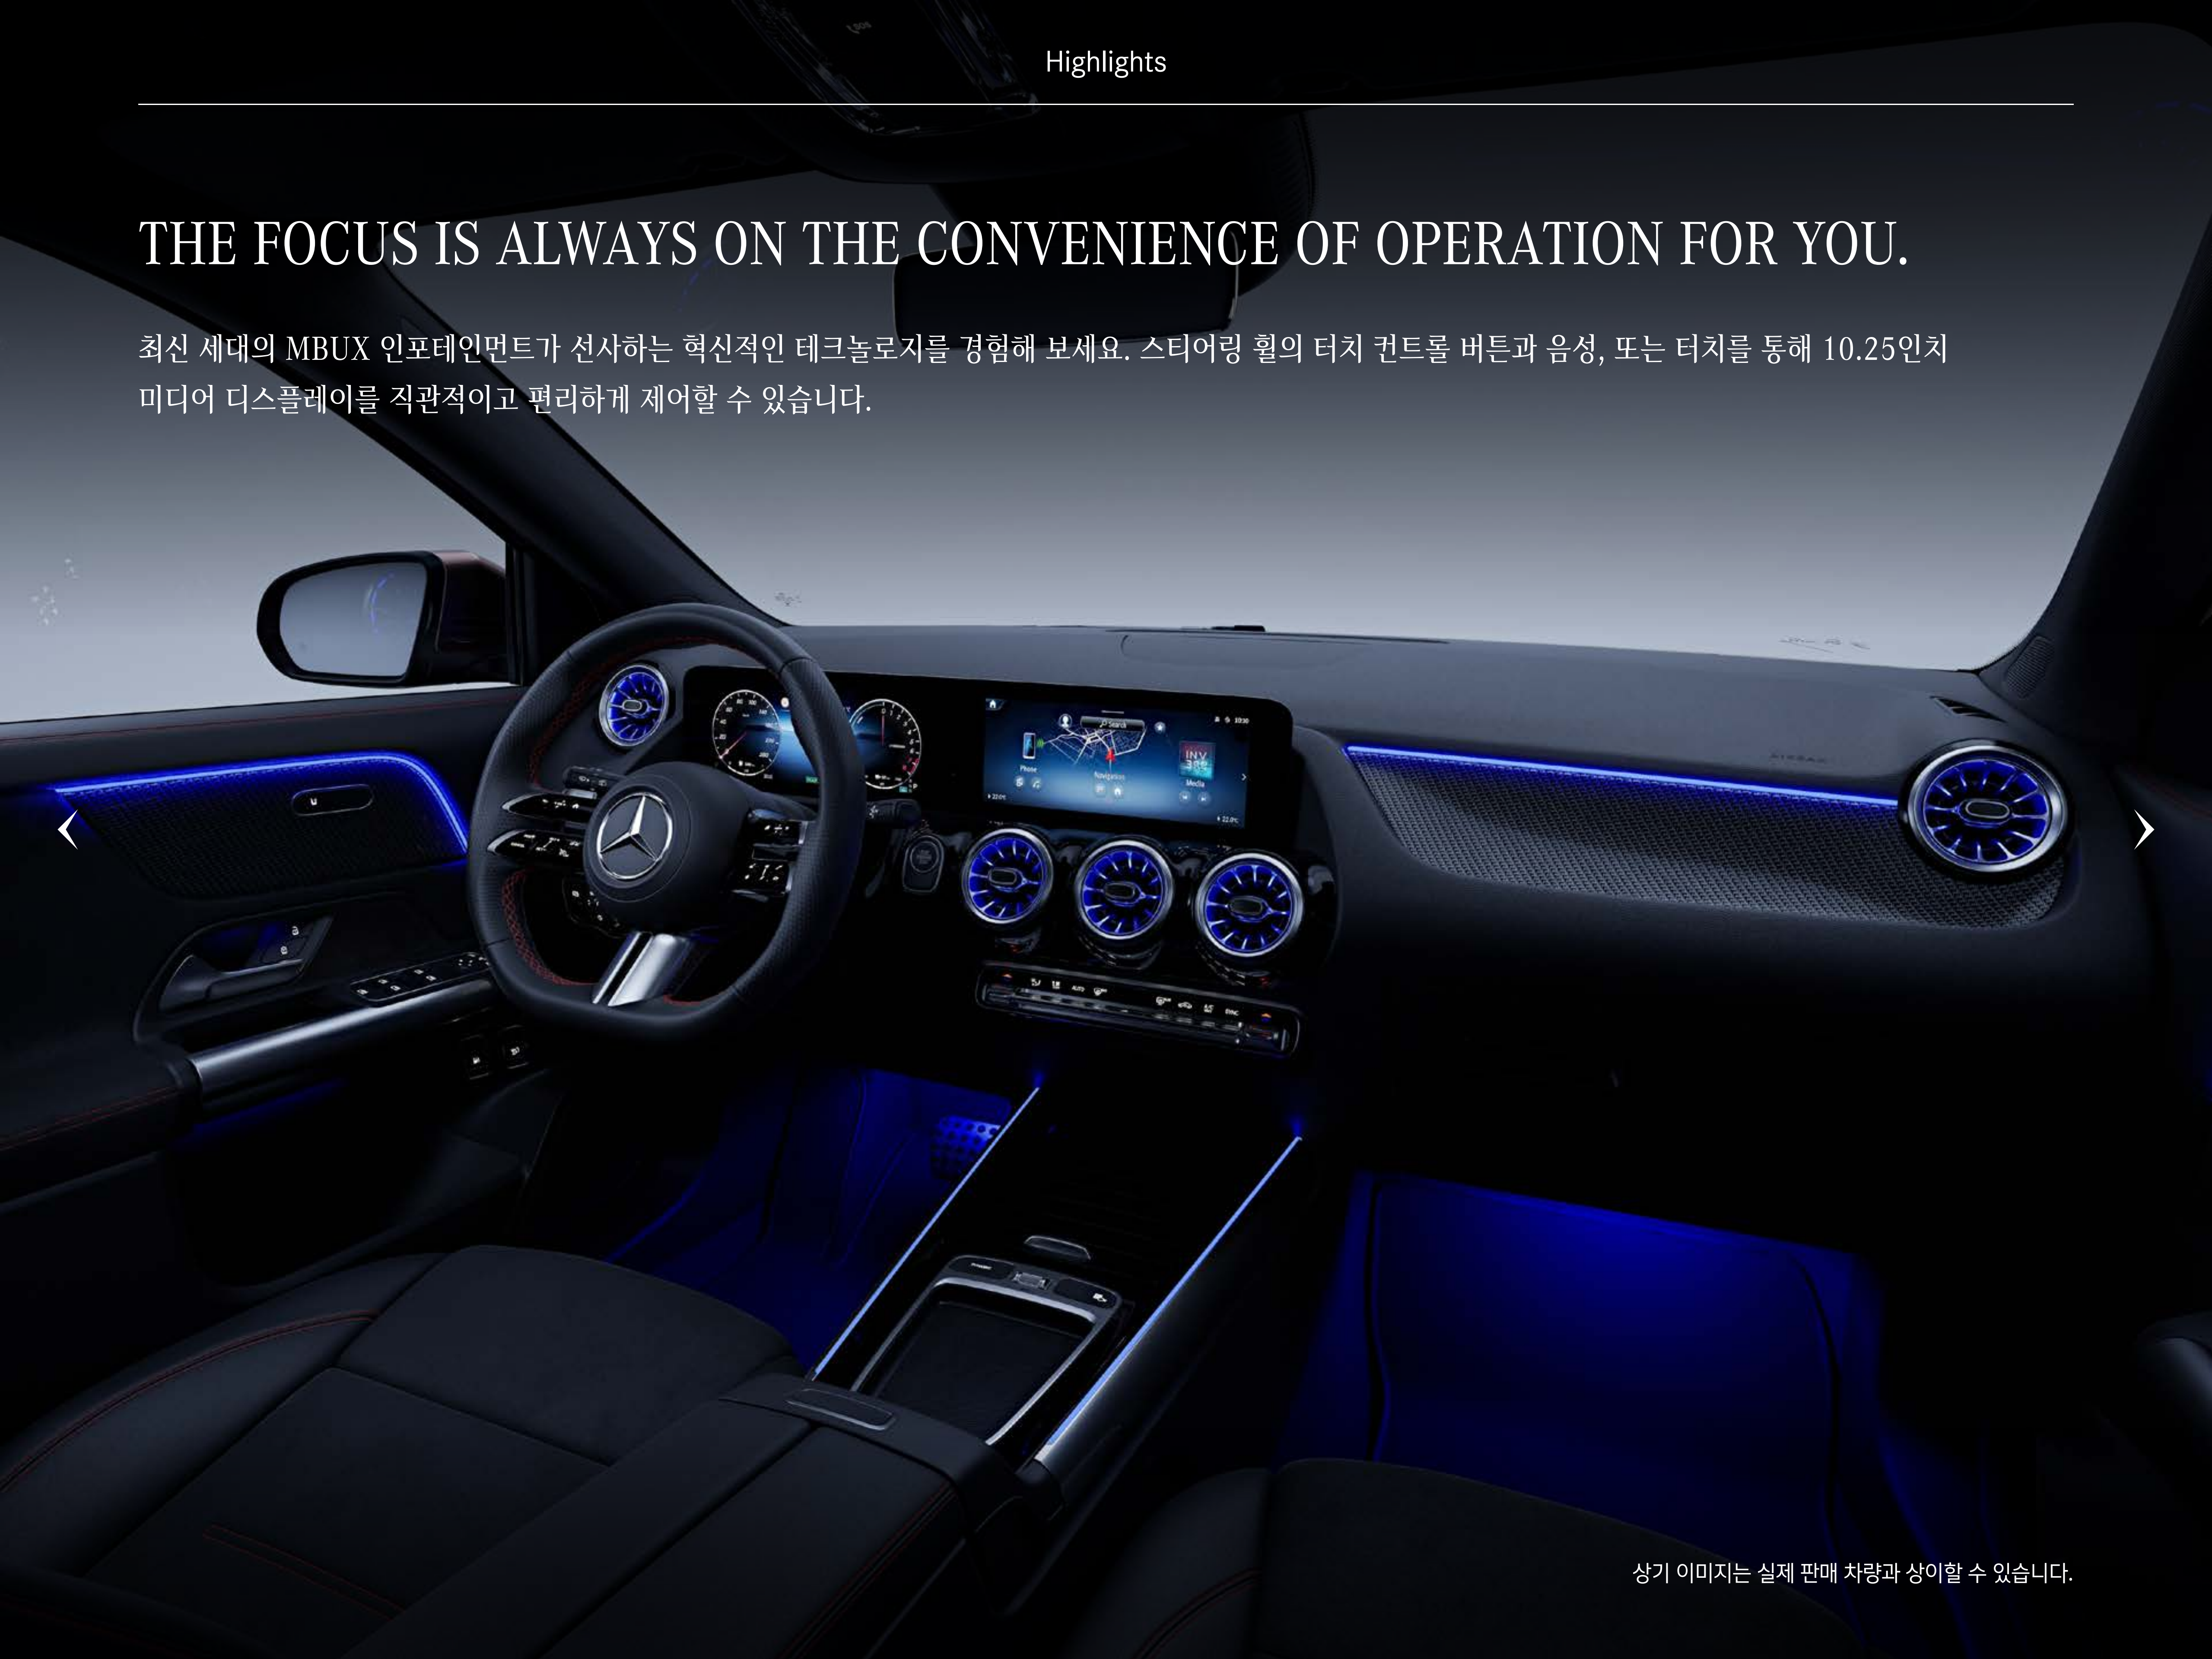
Highlights

THE FOCUS IS ALWAYS ON THE CONVENIENCE OF OPERATION FOR YOU.

최신 세대의 MBUX 인포테인먼트가 선사하는 혁신적인 테크놀로지를 경험해 보세요. 스티어링 휠의 터치 컨트롤 버튼과 음성, 또는 터치를 통해 10.25인치 미디어 디스플레이를 직관적이고 편리하게 제어할 수 있습니다.

‹

›

상기 이미지는 실제 판매 차량과 상이할 수 있습니다.